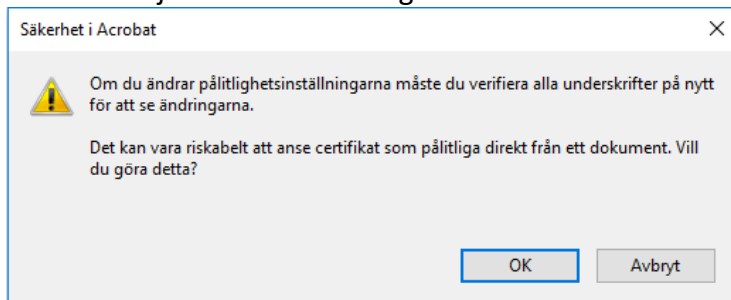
Säkerhet i Acrobat

Om du ändrar pålitlighetsinställningarna måste du verifiera alla underskrifter på nytt för att se ändringarna.

Det kan vara riskabelt att anse certifikat som pålitliga direkt från ett dokument. Vill du göra detta?

OK

Avbryt